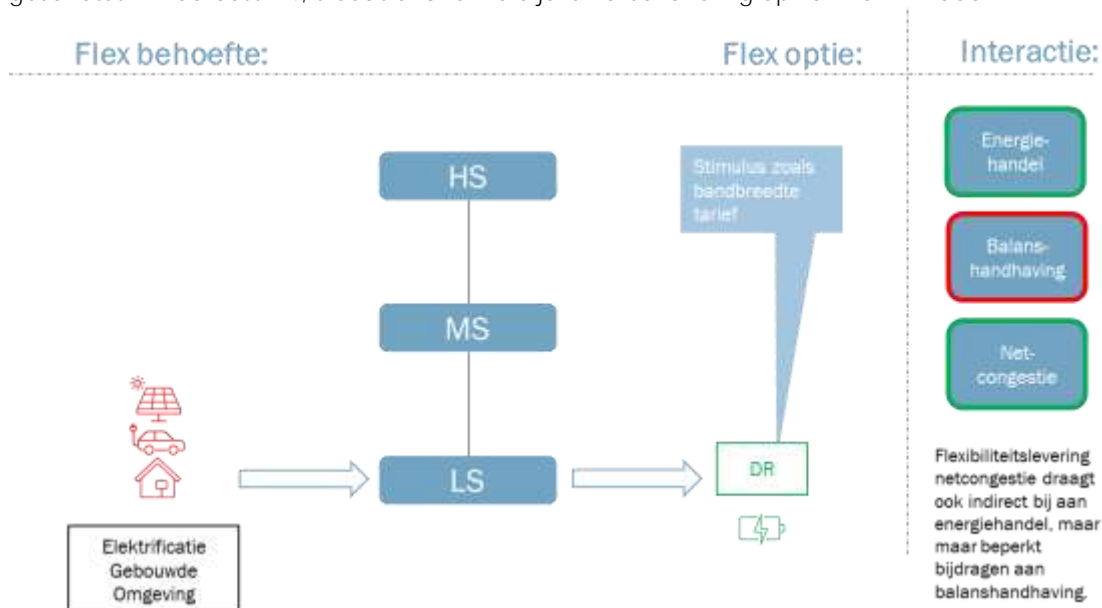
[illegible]

Flex behoefte:

Flex optie:

Interactie:

HS

MS

LS

Stimulus zoals bandbreedte tarief

DR

Energie-handel

Balans-handhaving

Net-congestie

Flexibiliteitslevering netcongestie draagt ook indirect bij aan energiehandel, maar maar beperkt bijdragen aan balanshandhaving.

Elektrificatie Gebouwde Omgeving